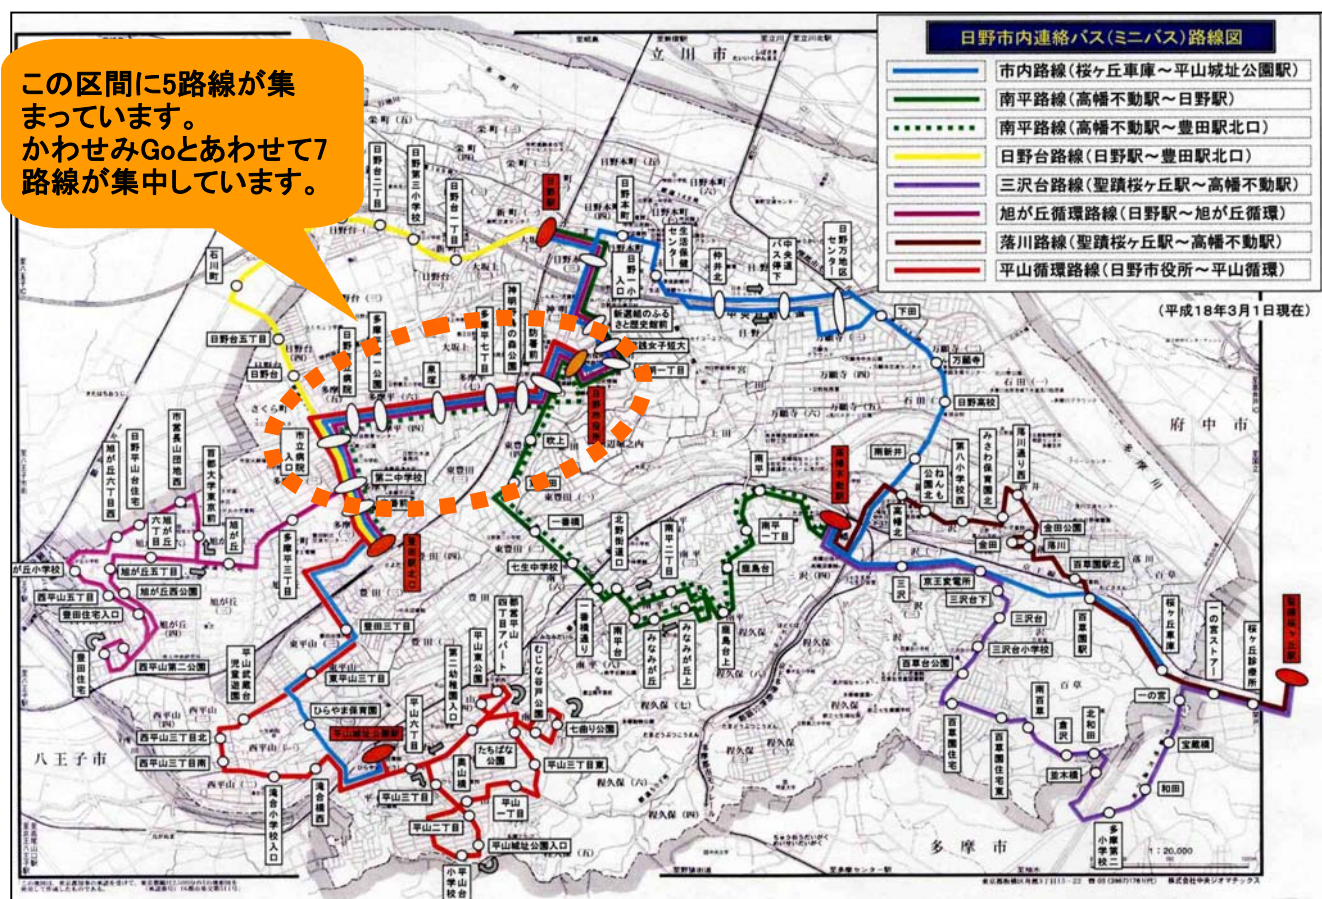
この区間に5路線が集まっています。
かわせみGoとあわせて7路線が集中しています。

日野市内連絡バス（ミニバス）路線図

市内路線（桜ヶ丘車庫～平山城址公園駅）
南平路線（高幡不動駅～日野駅）
南平路線（高幡不動駅～豊田駅北口）
日野台路線（日野駅～豊田駅北口）
三沢台路線（聖蹟桜ヶ丘駅～高幡不動駅）
旭が丘循環路線（日野駅～旭が丘循環）
落川路線（聖蹟桜ヶ丘駅～高幡不動駅）
平山循環路線（日野市役所～平山循環）

（平成18年3月1日現在）

立川市
府中市
八王子市
多摩市

日野駅
日野第三小学校
日野一丁目
日野本町
生活保健センター
中央道バス停下
日野万願地区センター
仲井
日野小入口
石田町
日野台五丁目
日野台
市宮長山団地西
旭が丘六丁目
日野平山台住宅
首都大学東京前
旭が丘
六丁目
旭が丘
多摩平三丁目
市立病院入口
第二中学校
多摩平一公園
多摩平七丁目
神明の森公園
防衛前
新選組のふるさと歴史館前
実践女子短大
日野市役所
吹上
豊田駅北口
一番橋
七生中学校
北野街道口
南平二丁目
南平一丁目
南平
高幡不動駅
南平台
みなみが丘
みなみが上
富士見台
高幡台上
鹿島台
南新井
下田
万願寺
日野高校
第八小学校前
みさわ保育園
公園北
あんもち
落川通り
高幡北
金田公園
金田
落川
百草園駅北
京王変電所
三沢台下
三沢
三沢台
三沢台小学校
百草台公園
百草団地
南百草
百草園駅
百草団住宅
百草団住宅東
豊沢
三和
並木橋
一の宮
一の宮ストアー
桜ヶ丘車庫
桜ヶ丘診療所
聖蹟桜ヶ丘駅
宝蔵橋
和田
多摩第二小学校
旭が丘小学校
西平山五丁目
豊田住宅入口
豊田住宅
旭が丘三丁目
旭が丘西公園
西平山第二公園
平山児童館
豊田三丁目
東平山三丁目
第二幼稚園入口
平山台公園
平山西丁目アパート
むじな谷戸公園
ひらやま保育園
平山六丁目
平山城址公園駅
七曲り公園
平山三丁目東
たちばな公園
万燈橋
平山三丁目
平山一丁目
平山二丁目
平山城址公園入口
平山小学校
西平山三丁目北
西平山三丁目南
滝合小学校入口
滝合橋西
1:20,000